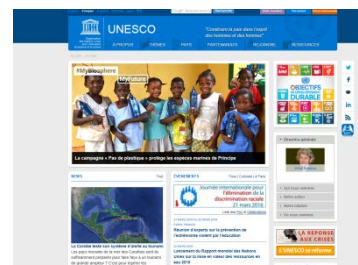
UNESCO

"Construire la paix dans l'esprit des hommes et des femmes"

À PROPOS · THÈMES · PAYS · PARTENARIATS · RÉGIONS · RESSOURCES

#MyBiosphere · MyNature

La campagne « Pas de plastique » protège les espèces marines de Principe

OBJECTIFS DE DÉVELOPPEMENT DURABLE

Directrice générale

NEWS

La Caraïbe teste son système d'alerte au tsunami

ÉVÉNEMENTS

Journée internationale pour l'élimination de la discrimination raciale 21 mars 2016

Réunion d'experts sur la prévention de l'extrémisme violent par l'éducation

Lancement du Rapport mondial des Nations Unies sur la mise en valeur des ressources en eau 2016

LA RÉPONSE AUX CRISES

L'UNESCO se réforme